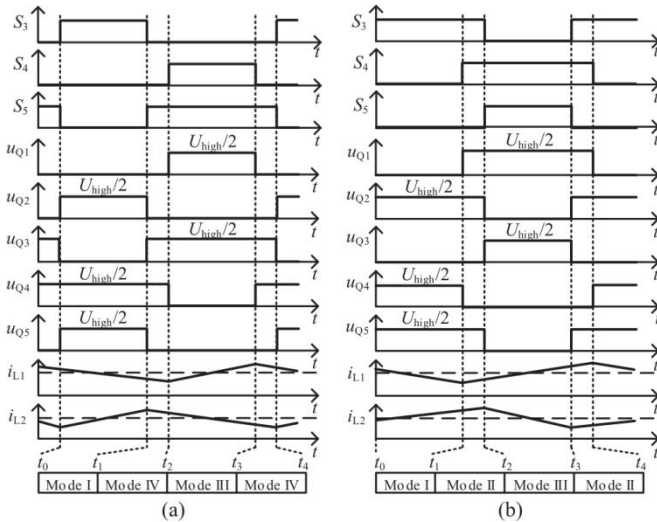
$S_3$
$t$
$S_4$
$t$
$S_5$
$t$
$u_{Q1}$
$U_{high}/2$
$t$
$u_{Q2}$
$U_{high}/2$
$t$
$u_{Q3}$
$U_{high}/2$
$t$
$u_{Q4}$
$U_{high}/2$
$t$
$u_{Q5}$
$U_{high}/2$
$t$
$i_{L1}$
$t$
$i_{L2}$
$t$
$t_0$ $t_1$ $t_2$ $t_3$ $t_4$
Mode I | Mode IV | Mode III | Mode IV
(a)

$S_3$
$t$
$S_4$
$t$
$S_5$
$t$
$u_{Q1}$
$U_{high}/2$
$t$
$u_{Q2}$
$U_{high}/2$
$t$
$u_{Q3}$
$U_{high}/2$
$t$
$u_{Q4}$
$U_{high}/2$
$t$
$u_{Q5}$
$U_{high}/2$
$t$
$i_{L1}$
$t$
$i_{L2}$
$t$
$t_0$ $t_1$ $t_2$ $t_3$ $t_4$
Mode I | Mode II | Mode III | Mode II
(b)